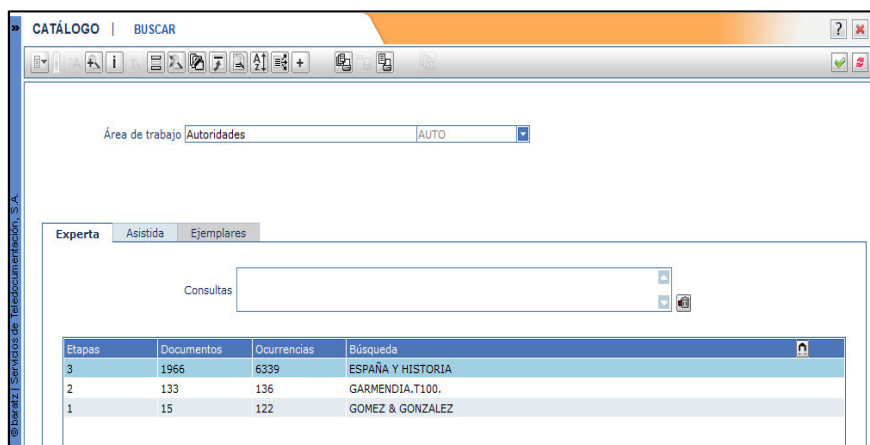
CATÁLOGO | BUSCAR

Área de trabajo Autoridades AUTO

Experta Asistida Ejemplares

Consultas

| Etapas | Documentos | Ocurrencias | Búsqueda |
|---|---|---|---|
| 3 | 1966 | 6339 | ESPAÑA Y HISTORIA |
| 2 | 133 | 136 | GARMENDIA.T100. |
| 1 | 15 | 122 | GOMEZ & GONZALEZ |

©baratz | Servicios de Teledocumentación, S.A.